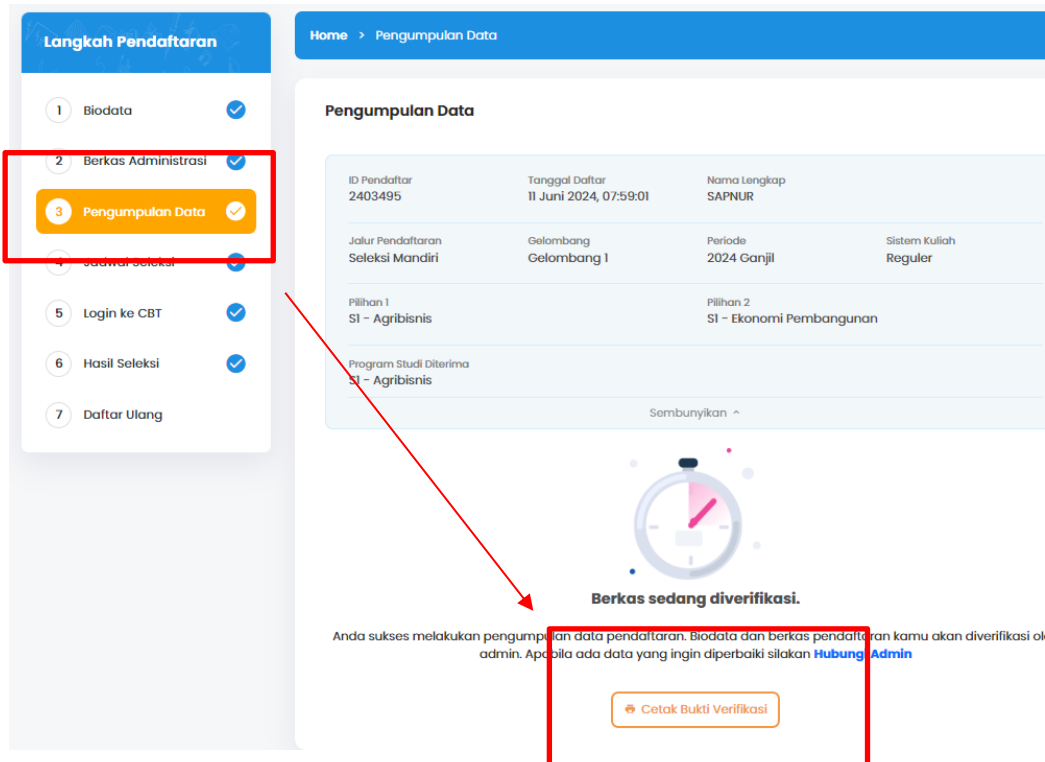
Langkah Pendaftaran

1 Biodata

2 Berkas Administrasi

3 Pengumpulan Data

4 Jadwal Seleksi

5 Login ke CBT

6 Hasil Seleksi

7 Daftar Ulang

Home > Pengumpulan Data

Pengumpulan Data

ID Pendaftar
2403495

Tanggal Daftar
11 Juni 2024, 07:59:01

Nama Lengkap
SAPNUR

Jalur Pendaftaran
Seleksi Mandiri

Gelombang
Gelombang 1

Periode
2024 Ganjil

Sistem Kuliah
Reguler

Pilihan 1
S1 - Agribisnis

Pilihan 2
S1 - Ekonomi Pembangunan

Program Studi Diterima
S1 - Agribisnis

Sembunyikan ^

Berkas sedang diverifikasi.

Anda sukses melakukan pengumpulan data pendaftaran. Biodata dan berkas pendaftaran kamu akan diverifikasi ol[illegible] admin. Apabila ada data yang ingin diperbaiki silakan Hubungi Admin

Cetak Bukti Verifikasi